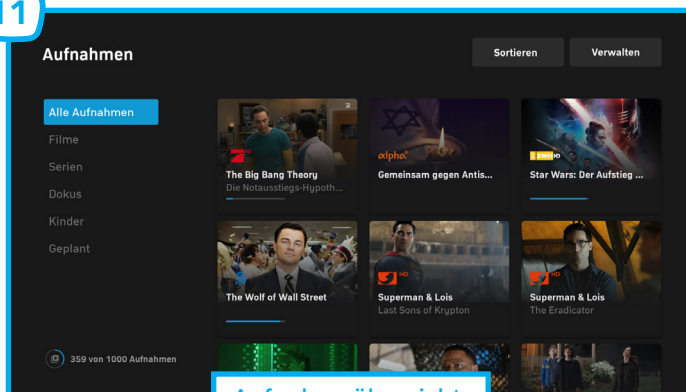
11

Aufnahmen

Sortieren

Verwalten

Alle Aufnahmen

Filme

Serien

Dokus

Kinder

Geplant

359 von 1000 Aufnahmen

The Big Bang Theory
Die Notausstiegs-Hypoth...

alpha

Gemeinsam gegen Antis...

Star Wars: Der Aufstieg ...

The Wolf of Wall Street

Superman & Lois
Last Sons of Krypton

Superman & Lois
The Eradicator

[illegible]